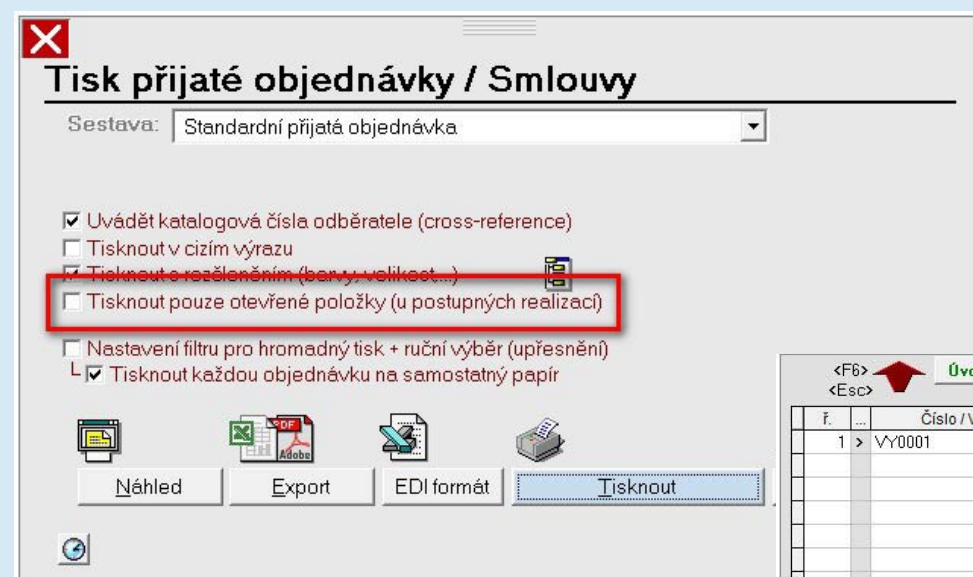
Tisk přijaté objednávky / Smlouvy

Sestava: Standardní přijatá objednávka

Uvádět katalogová čísla odběratele (cross-reference)
Tisknout v cizím výrazu
Tisknout s rozčleněním (barvy, velikost...)
Tisknout pouze otevřené položky (u postupných realizací)

Nastavení filtru pro hromadný tisk + ruční výběr (upřesnění)
Tisknout každou objednávku na samostatný papír

<F6>
<Esc>
Úvo

| ř. | ... | Číslo / V |
|---|---|---|
| 1 | > | VY0001 |

PDF
Adobe

Náhled | Export | EDI formát | Tisknout